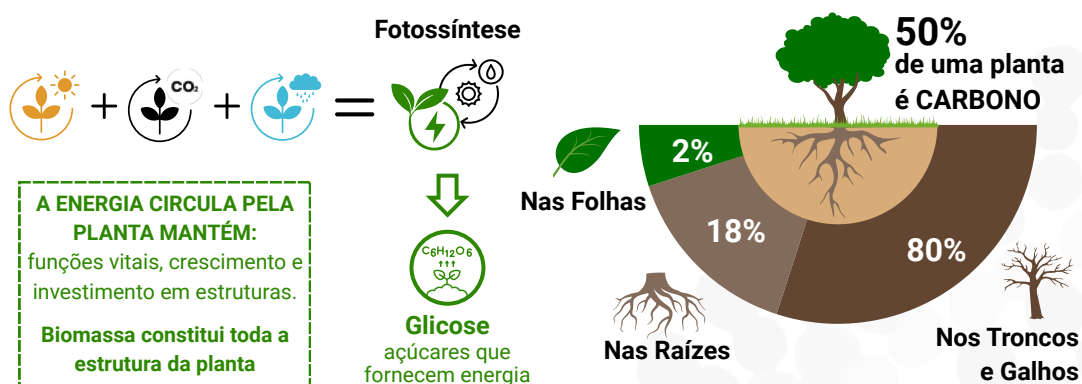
Fotossíntese

$CO_2$

+ + =

A ENERGIA CIRCULA PELA PLANTA MANTÉM: funções vitais, crescimento e investimento em estruturas.

Biomassa constitui toda a estrutura da planta

$C_6H_{12}O_6$

Glicose
açúcares que fornecem energia

50%
de uma planta
é CARBONO

2%
Nas Folhas

18%
Nas Raízes

80%
Nos Troncos e Galhos